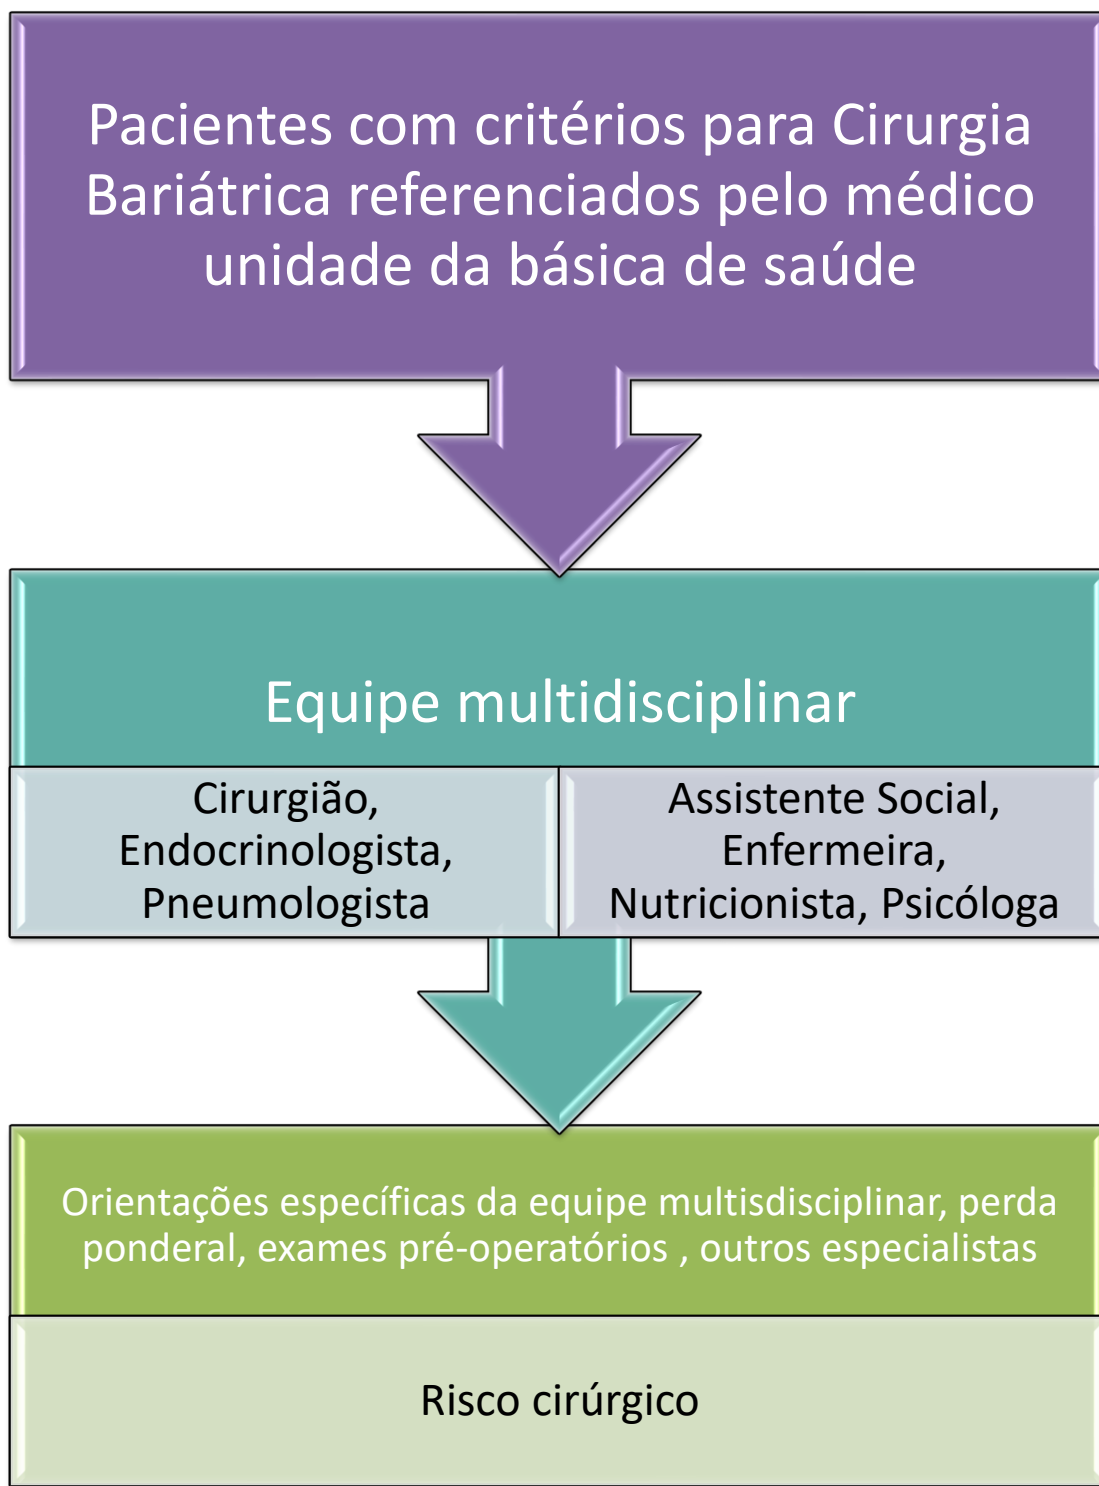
Pacientes com critérios para Cirurgia Bariátrica referenciados pelo médico unidade da básica de saúde

Equipe multidisciplinar

Cirurgião, Endocrinologista, Pneumologista

Assistente Social, Enfermeira, Nutricionista, Psicóloga

Orientações específicas da equipe multisdisciplinar, perda ponderal, exames pré-operatórios , outros especialistas

Risco cirúrgico